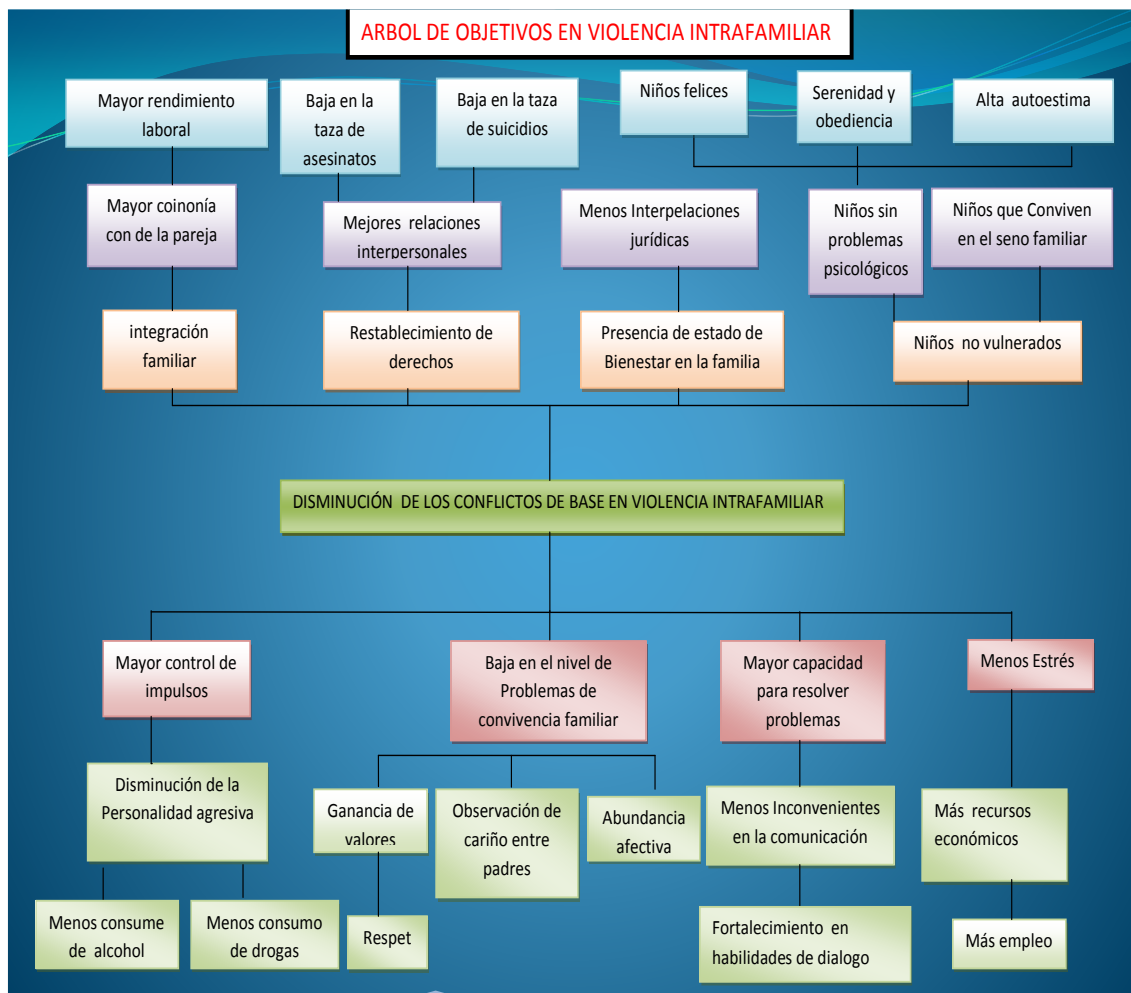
ARBOL DE OBJETIVOS EN VIOLENCIA INTRAFAMILIAR

Mayor rendimiento laboral

Baja en la taza de asesinatos

Baja en la taza de suicidios

Niños felices

Serenidad y obediencia

Alta autoestima

Mayor coinonía con de la pareja

Mejores relaciones interpersonales

Menos Interpelaciones jurídicas

Niños sin problemas psicológicos

Niños que Conviven en el seno familiar

integración familiar

Restablecimiento de derechos

Presencia de estado de Bienestar en la familia

Niños no vulnerados

DISMINUCIÓN DE LOS CONFLICTOS DE BASE EN VIOLENCIA INTRAFAMILIAR

Mayor control de impulsos

Baja en el nivel de Problemas de convivencia familiar

Mayor capacidad para resolver problemas

Menos Estrés

Disminución de la Personalidad agresiva

Ganancia de valores

Observación de cariño entre padres

Abundancia afectiva

Menos Inconvenientes en la comunicación

Más recursos económicos

Menos consume de alcohol

Menos consumo de drogas

Respet

Fortalecimiento en habilidades de dialogo

Más empleo